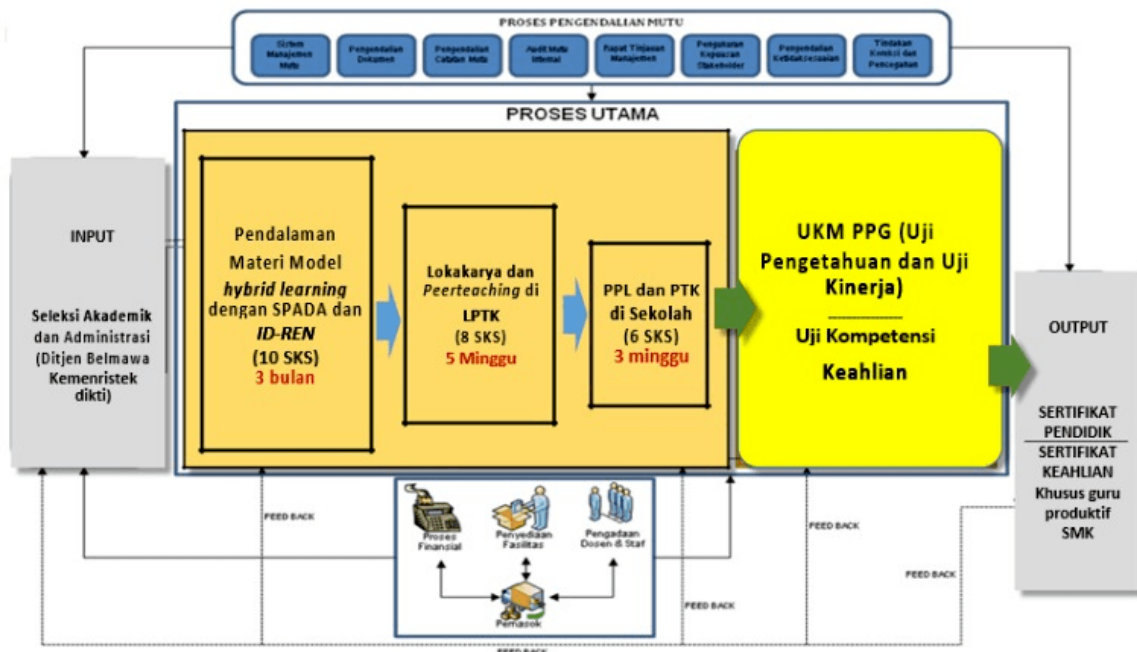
PROSES PENGENDALIAN MUTU

Sistem Manajemen Mutu

Pengendalian Dokumen

Pengendalian Catatan Mutu

Audit Mutu Internal

Rapat Tinjauan Manajemen

Pengukuran Kepuasan Stakeholder

Pengendalian Ketidaksesuaian

Tindakan Koreksi dan Pencegahan

PROSES UTAMA

INPUT

Seleksi Akademik dan Administrasi (Ditjen Belmawa Kemenristek dikti)

Pendalaman Materi Model *hybrid learning* dengan SPADA dan *ID-REN* (10 SKS) 3 bulan

Lokakarya dan *Peerteaching* di LPTK (8 SKS) 5 Minggu

PPL dan PTK di Sekolah (6 SKS) 3 minggu

UKM PPG (Uji Pengetahuan dan Uji Kinerja)

Uji Kompetensi Keahlian

OUTPUT

SERTIFIKAT PENDIDIK

SERTIFIKAT KEAHLIAN Khusus guru produktif SMK

FEED BACK

Proses Finansial

Penyediaan Fasilitas

Pengadaan Dosen & Staf

Pemasok

FEED BACK

FEED BACK

FEED BACK

FEED BACK